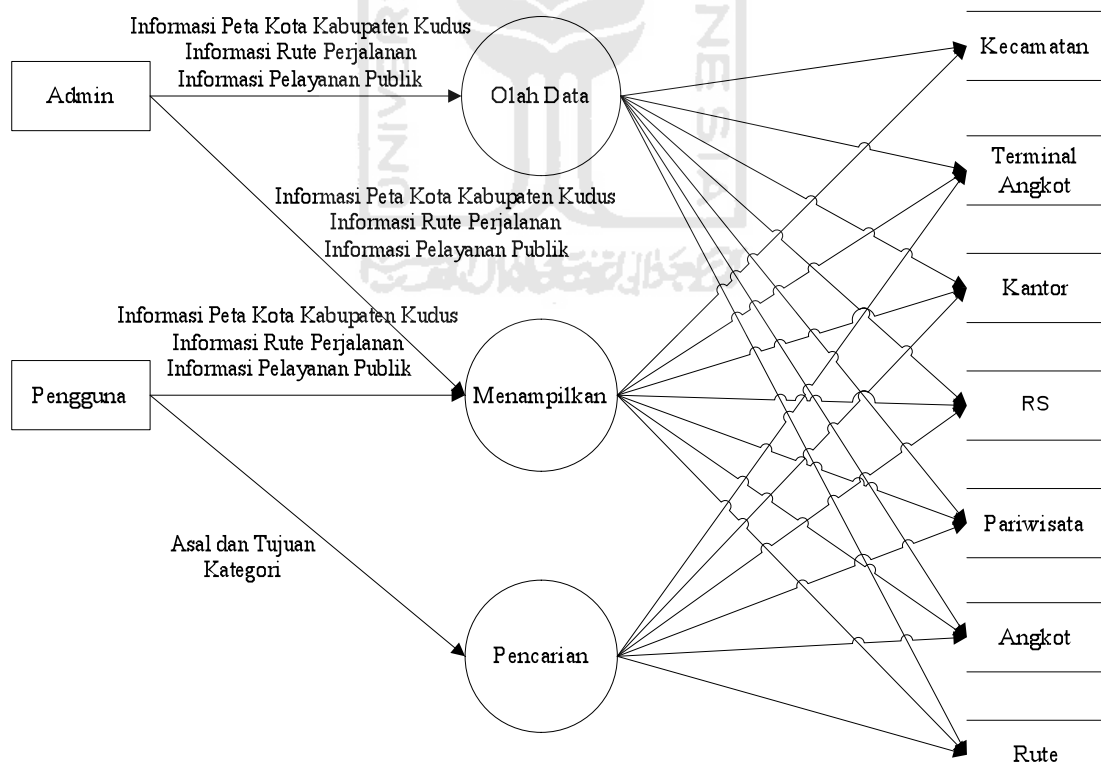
Informasi Peta Kota Kabupaten Kudus
Informasi Rute Perjalanan
Informasi Pelayanan Publik

Admin

Olah Data

Kecamatan

Terminal Angkot

Informasi Peta Kota Kabupaten Kudus
Informasi Rute Perjalanan
Informasi Pelayanan Publik

Kantor

Informasi Peta Kota Kabupaten Kudus
Informasi Rute Perjalanan
Informasi Pelayanan Publik

Pengguna

Menampilkan

RS

Asal dan Tujuan
Kategori

Pariwisata

Angkot

Pencarian

Rute